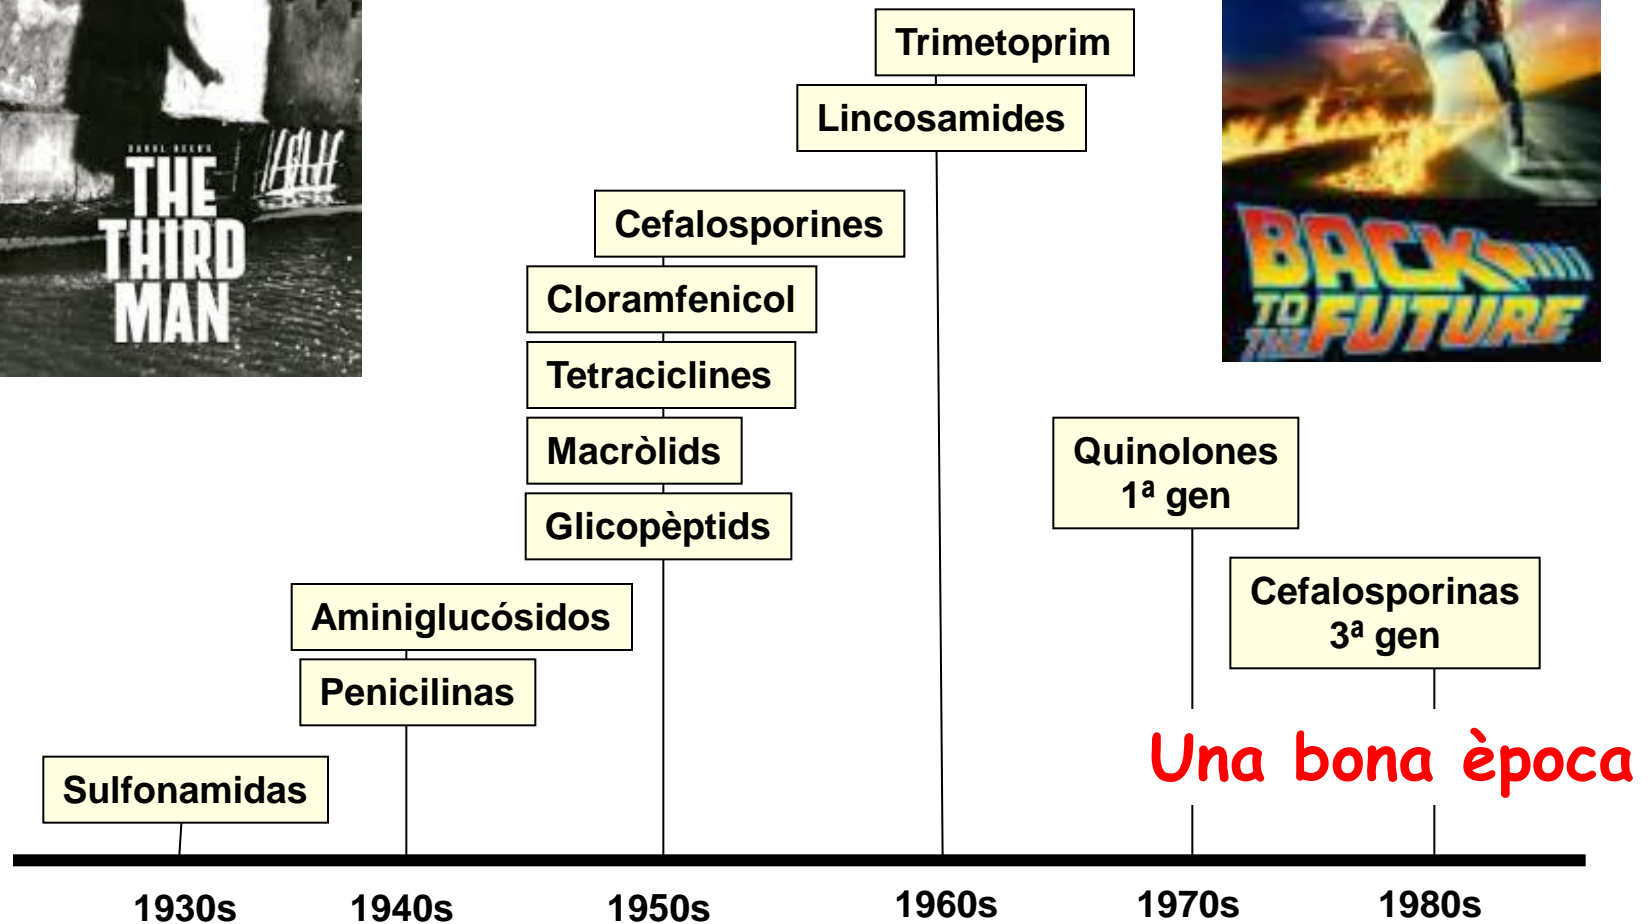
THE THIRD MAN

Trimetoprim

Lincosamides

BACK TO THE FUTURE

Cefalosporines

Cloramfenicol

Tetraciclines

Macròlids

Glicopèptids

Quinolones 1ª gen

Cefalosporinas 3ª gen

Aminiglucósidos

Penicilinas

Sulfonamidas

Una bona època

1930s 1940s 1950s 1960s 1970s 1980s